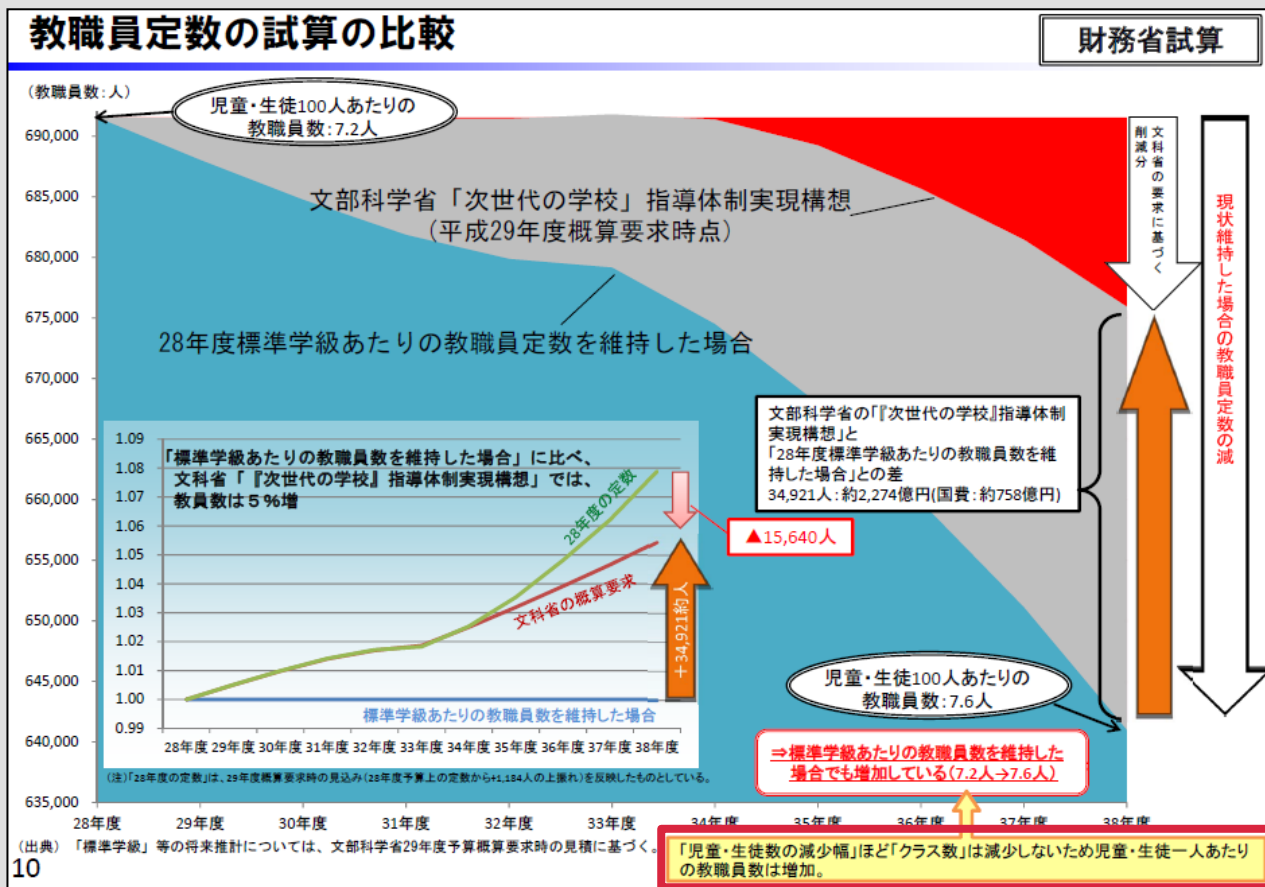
教職員定数の試算の比較

財務省試算

（教職員数：人）

児童・生徒100人あたりの教職員数：7.2人

690,000
685,000
680,000
675,000
670,000
665,000
660,000
655,000
650,000
645,000
640,000
635,000

文部科学省「次世代の学校」指導体制実現構想
（平成29年度概算要求時点）

28年度標準学級あたりの教職員定数を維持した場合

文科省の要求に基づく削減分

現状維持した場合の教職員定数の減

文部科学省の「『次世代の学校』指導体制実現構想」と「28年度標準学級あたりの教職員数を維持した場合」との差
34,921人：約2,274億円(国費：約758億円)

1.09
1.08
1.07
1.06
1.05
1.04
1.03
1.02
1.01
1.00
0.99

「標準学級あたりの教職員数を維持した場合」に比べ、文科省「『次世代の学校』指導体制実現構想」では、教員数は５％増

28年度の定数

文科省の概算要求

▲15,640人

＋34,921約人

標準学級あたりの教職員数を維持した場合

28年度 29年度 30年度 31年度 32年度 33年度 34年度 35年度 36年度 37年度 38年度

（注）「28年度の定数」は、29年度概算要求時の見込み（28年度予算上の定数から+1,184人の上振れ）を反映したものとしている。

児童・生徒100人あたりの教職員数：7.6人

⇒標準学級あたりの教職員数を維持した場合でも増加している（7.2人→7.6人）

28年度 29年度 30年度 31年度 32年度 33年度 34年度 35年度 36年度 37年度 38年度

（出典）「標準学級」等の将来推計については、文部科学省29年度予算概算要求時の見積に基づく。

「児童・生徒数の減少幅」ほど「クラス数」は減少しないため児童・生徒一人あたりの教職員数は増加。

10